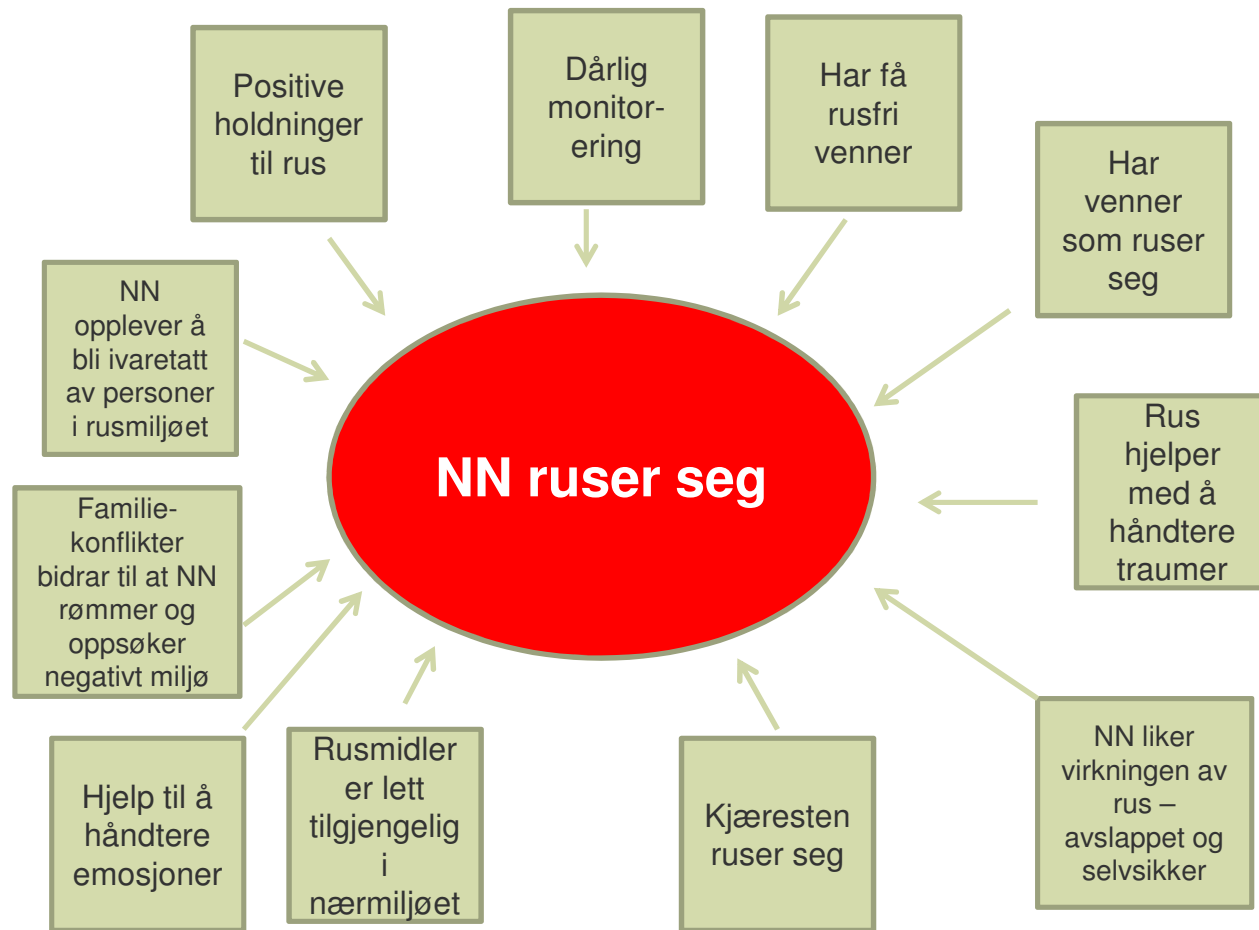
Positive holdninger til rus

Dårlig monitorering

Har få rusfri venner

Har venner som ruser seg

NN opplever å bli ivaretatt av personer i rusmiljøet

NN ruser seg

Rus hjelper med å håndtere traumer

Familiekonflikter bidrar til at NN rømmer og oppsøker negativt miljø

Hjelp til å håndtere emosjoner

Rusmidler er lett tilgjengelig i nærmiljøet

Kjæresten ruser seg

NN liker virkningen av rus – avslappet og selvsikker